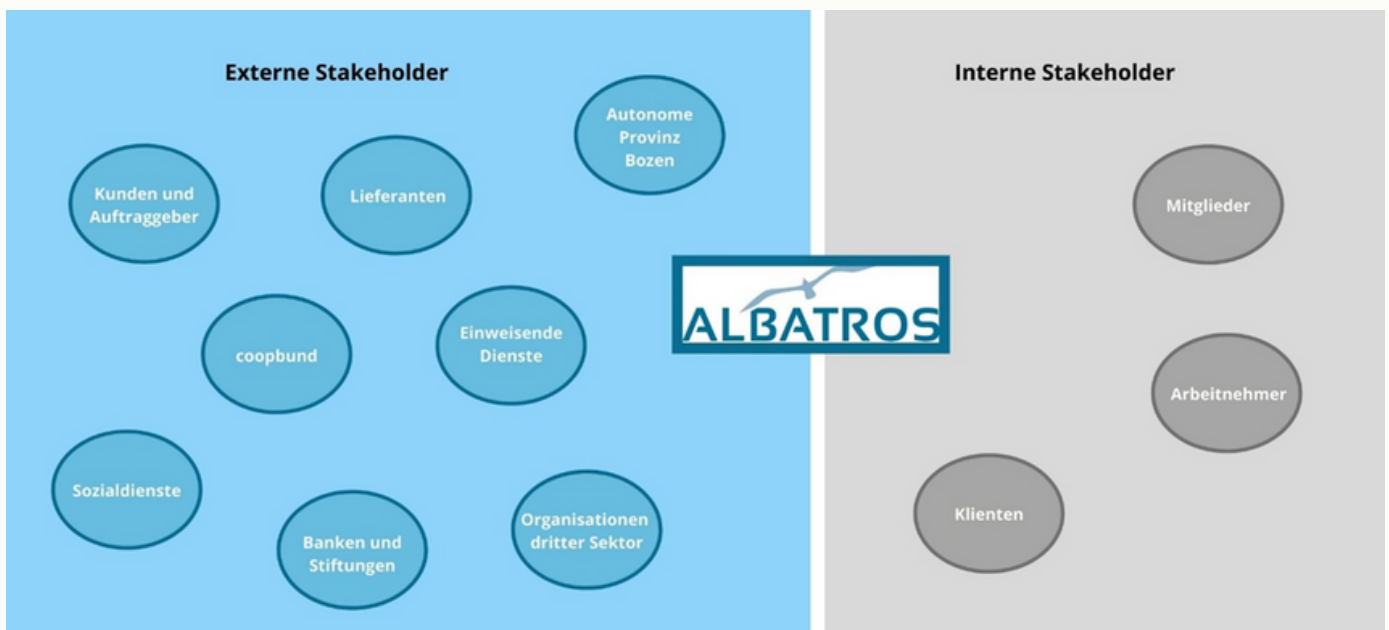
Externe Stakeholder

Autonome Provinz Bozen

Kunden und Auftraggeber

Lieferanten

coopbund

Einweisende Dienste

Sozialdienste

Banken und Stiftungen

Organisationen dritter Sektor

ALBATROS

Interne Stakeholder

Mitglieder

Arbeitnehmer

Klienten